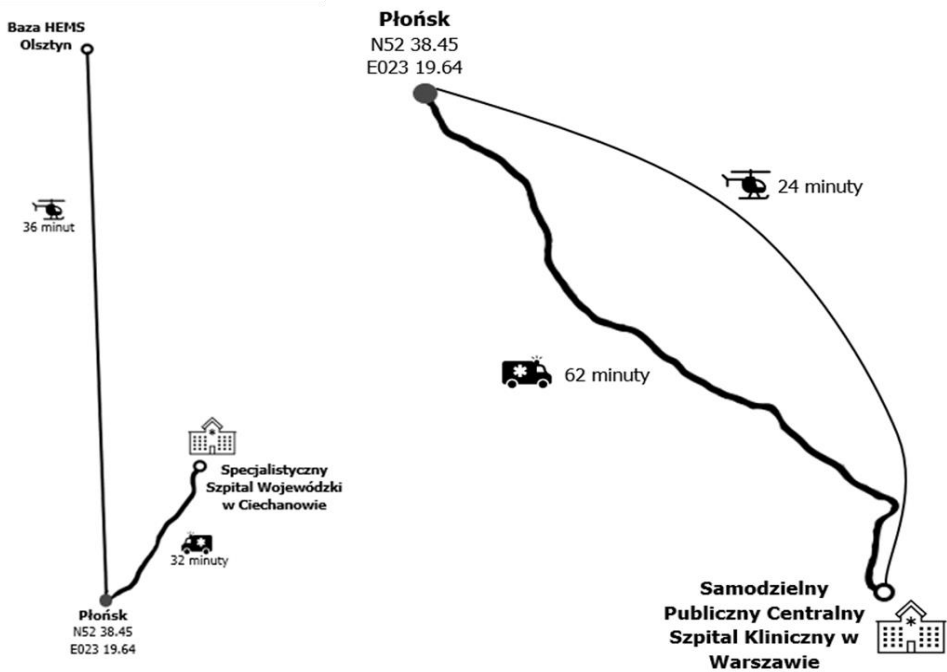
Baza HEMS
Olsztyn

36 minut

Specjalistyczny
Szpital Wojewódzki
w Ciechanowie

32 minuty

Płońsk
N52 38.45
E023 19.64

Płońsk
N52 38.45
E023 19.64

24 minuty

62 minuty

Samodzielny
Publiczny Centralny
Szpital Kliniczny w
Warszawie